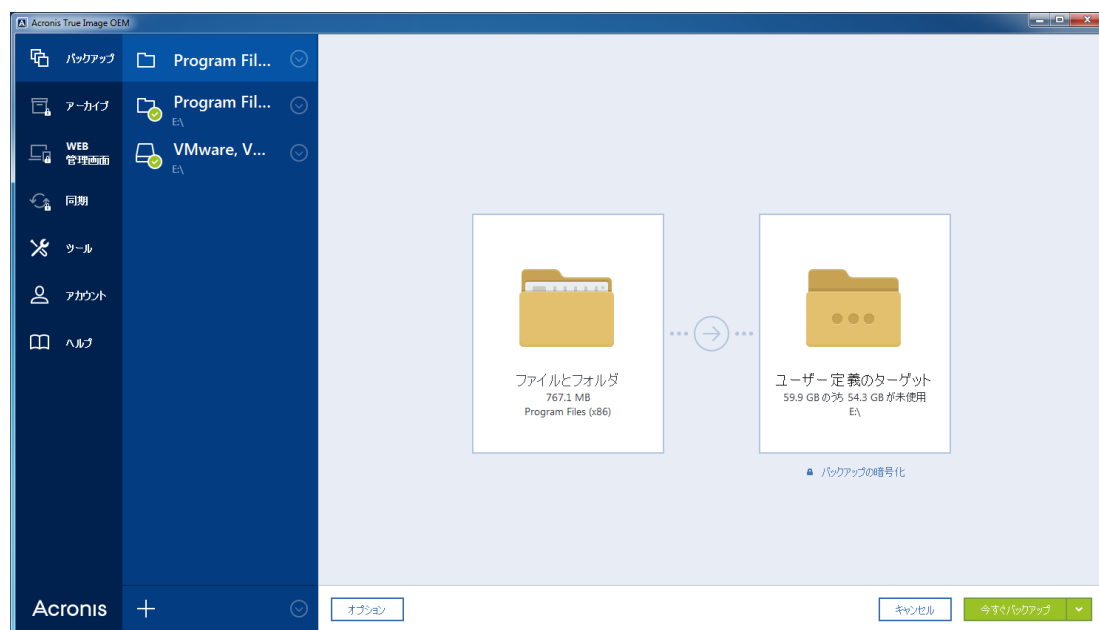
Acronis True Image OEM

バックアップ
アーカイブ
WEB 管理画面
同期
ツール
アカウント
ヘルプ

Program Fil...
Program Fil...
E:\
VMware, V...
E:\

ファイルとフォルダ
767.1 MB
Program Files (x86)

ユーザー定義のターゲット
59.9 GB のうち 54.3 GB が未使用
E:\

バックアップの暗号化

Acronis
+
オプション
キャンセル
今すぐバックアップ